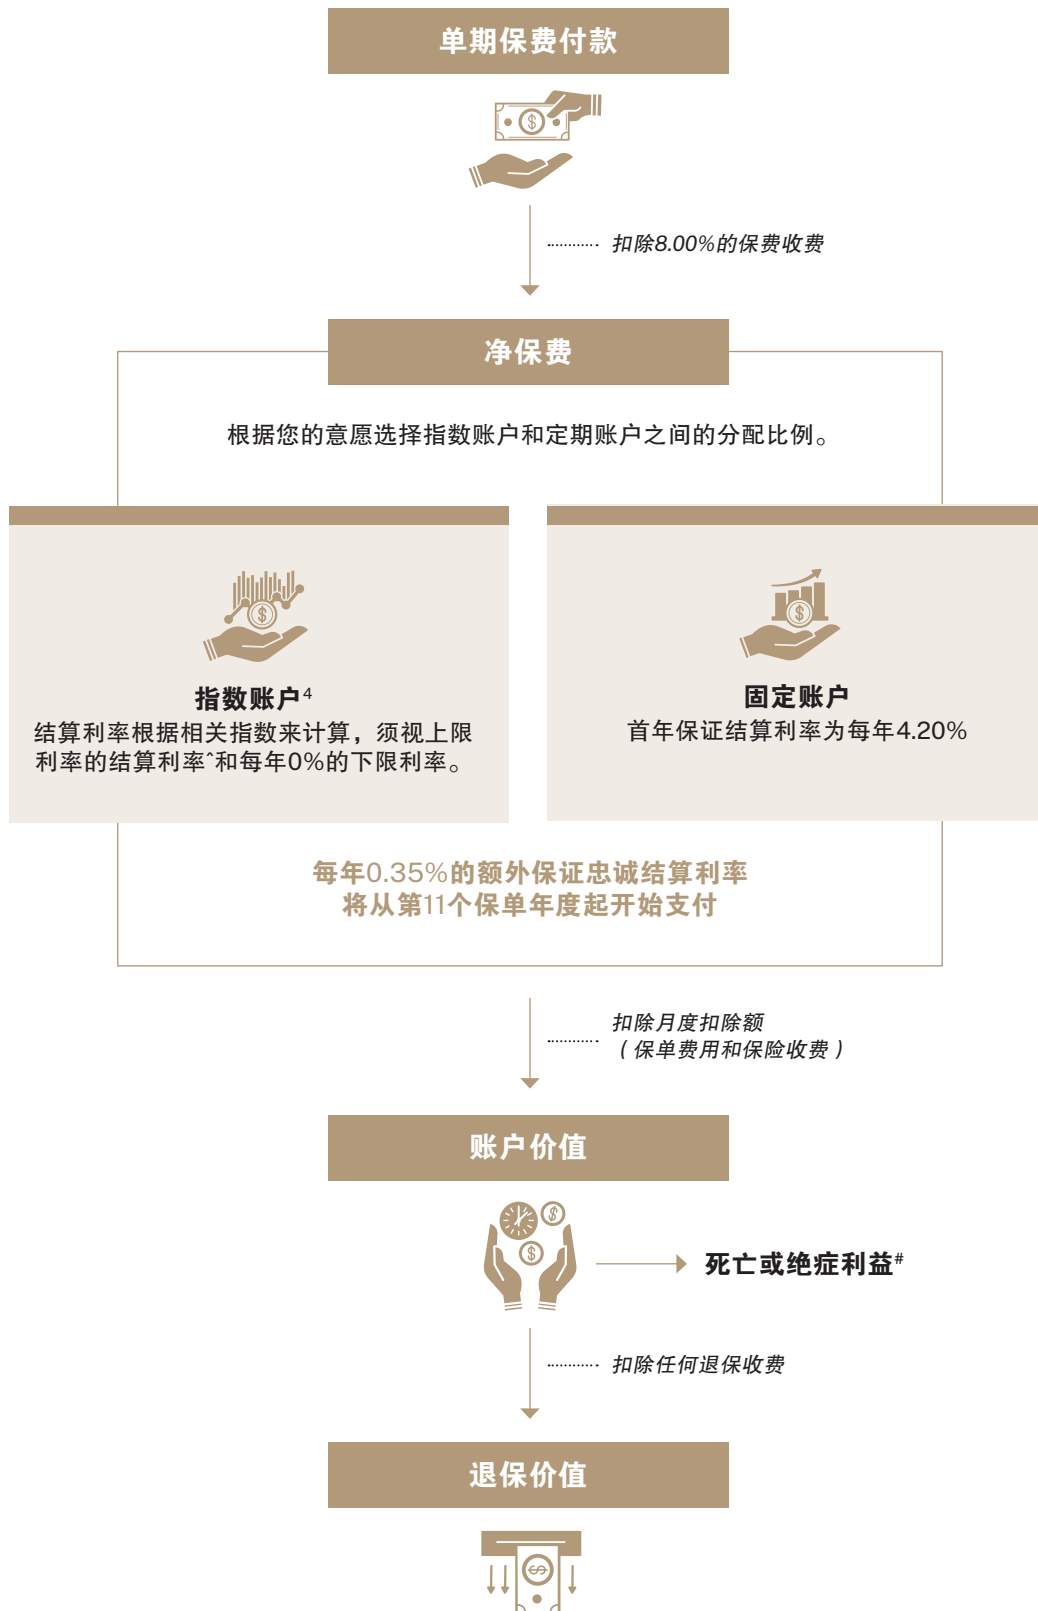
单期保费付款

扣除8.00%的保费收费

净保费

根据您的意愿选择指数账户和定期账户之间的分配比例。

指数账户$^4$

结算利率根据相关指数来计算，须视上限利率的结算利率^和每年0%的下限利率。

固定账户

首年保证结算利率为每年4.20%

每年0.35%的额外保证忠诚结算利率将从第11个保单年度起开始支付

扣除月度扣除额
（保单费用和保险收费）

账户价值

死亡或绝症利益$^\#$

扣除任何退保收费

退保价值